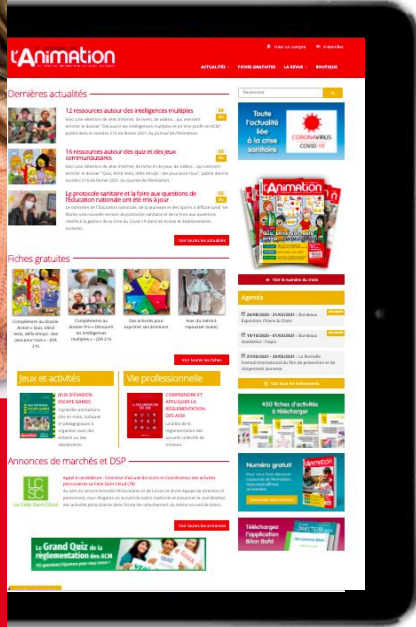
Journal de l'Animation

Créer un compte | S'identifier

ACTUALITÉS | FICHES GRATUITES | LA REVUE | BOUTIQUE

Dernières actualités

12 ressources autour des intelligences multiples

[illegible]

16 ressources autour des quiz et des jeux communautaires

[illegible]

Le protocole sanitaire et la foire aux questions de l'éducation nationale ont été mis à jour

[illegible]

Voir toutes les actualités

Fiches gratuites

Compléments au dossier Activités : Quiz, blind tests, défis énigmes : des jeux pour tous ! « JDA 216 »

Compléments au dossier Fil « Découvrir les intelligences multiples » « JDA 216 »

Des activités pour explorer les émotions

Avec du matériel de récupération (suite)

Voir toutes les fiches

Jeux et activités

JEUX D'ÉVASION ESCAPE GAMES

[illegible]

Vie professionnelle

COMPRENDRE ET APPLIQUER LA RÉGLEMENTATION DES ACM

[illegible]

Annonces de marchés et DSP

Appel à candidature - Direction Enfance Jeunesse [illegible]

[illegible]

Voir toutes les annonces

Le Grand Quiz de la réglementation des ACM

Rechercher

Toute l'actualité liée à la crise sanitaire

CORONAVIRUS COVID-19

l'Animation

Voir le numéro du mois

Agenda

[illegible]

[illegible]

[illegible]

Voir tous les événements

420 fiches d'activités à télécharger

Numéro gratuit

Téléchargez l'application Bilan Bafd